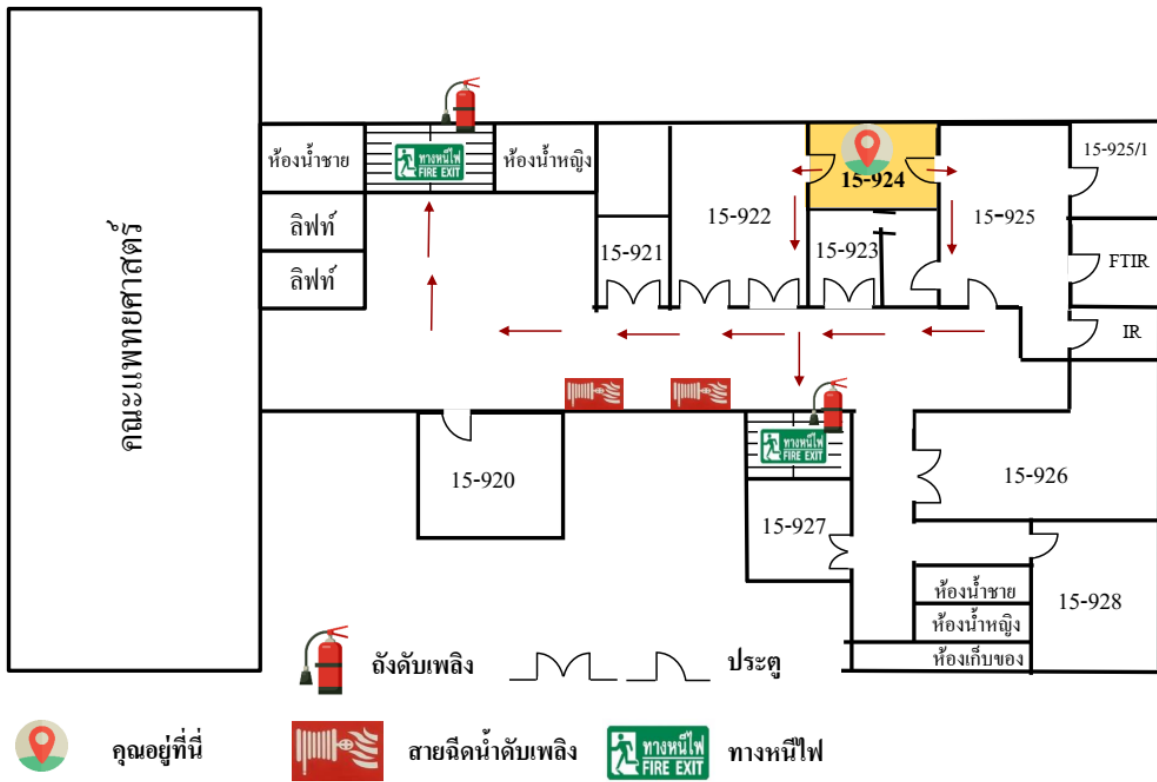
คณะแพทยศาสตร์

ห้องน้ำชาย

ทางหนีไฟ FIRE EXIT

ห้องน้ำหญิง

ลิฟท์

ลิฟท์

15-921

15-922

15-924

15-923

15-925

15-925/1

FTIR

IR

15-920

ทางหนีไฟ FIRE EXIT

15-926

15-927

ห้องน้ำชาย

ห้องน้ำหญิง

ห้องเก็บของ

15-928

ถังดับเพลิง

ประตู

คุณอยู่ที่นี่

สายฉีดน้ำดับเพลิง

ทางหนีไฟ FIRE EXIT

ทางหนีไฟ